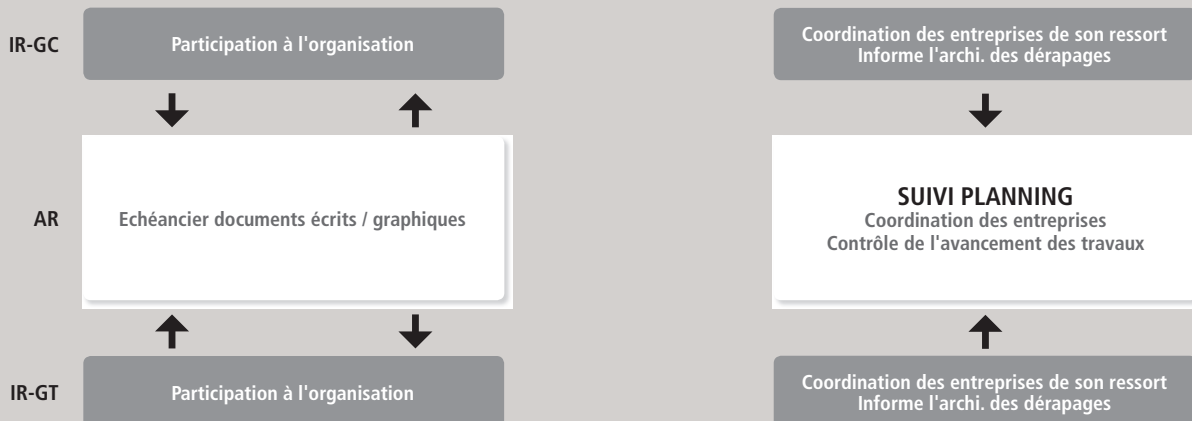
IR-GC

Participation à l'organisation

Coordination des entreprises de son ressort
Informe l'archi. des dérapages

AR

Echéancier documents écrits / graphiques

SUIVI PLANNING
Coordination des entreprises
Contrôle de l'avancement des travaux

IR-GT

Participation à l'organisation

Coordination des entreprises de son ressort
Informe l'archi. des dérapages